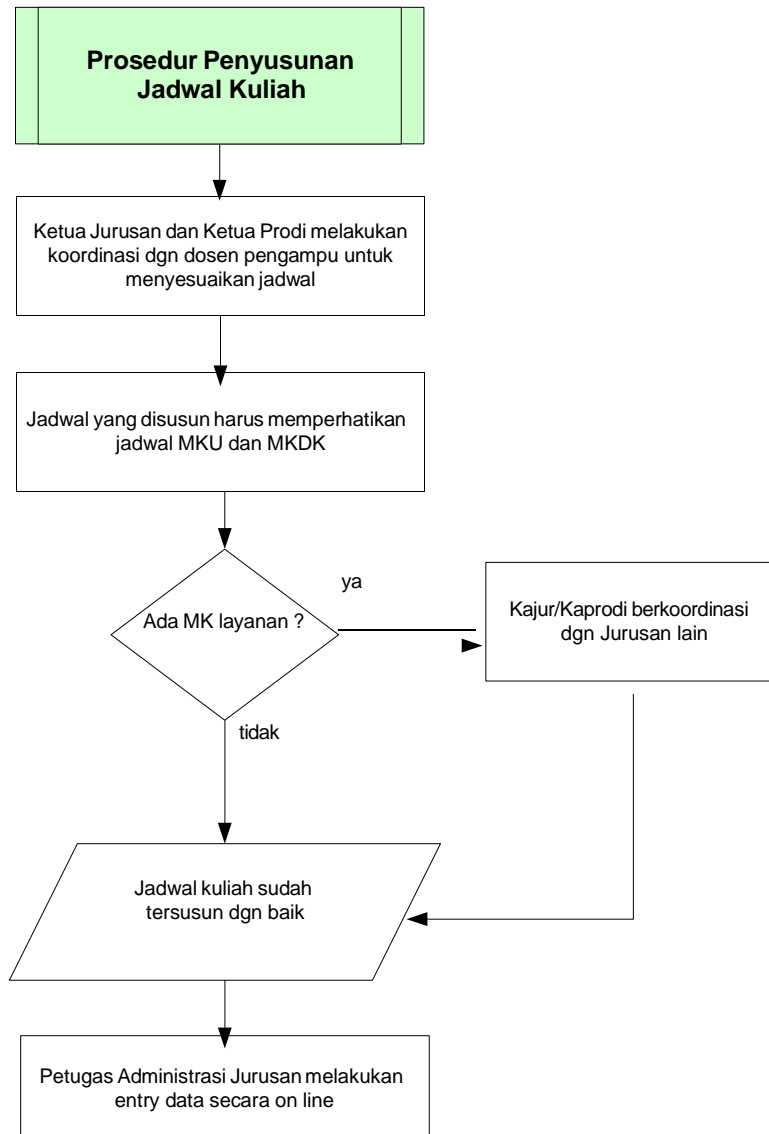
Prosedur Penyusunan Jadwal Kuliah

Ketua Jurusan dan Ketua Prodi melakukan koordinasi dgn dosen pengampu untuk menyesuaikan jadwal

Jadwal yang disusun harus memperhatikan jadwal MKU dan MKDK

Ada MK layanan ?

ya

Kajur/Kaprodi berkoordinasi dgn Jurusan lain

tidak

Jadwal kuliah sudah tersusun dgn baik

Petugas Administrasi Jurusan melakukan entry data secara on line